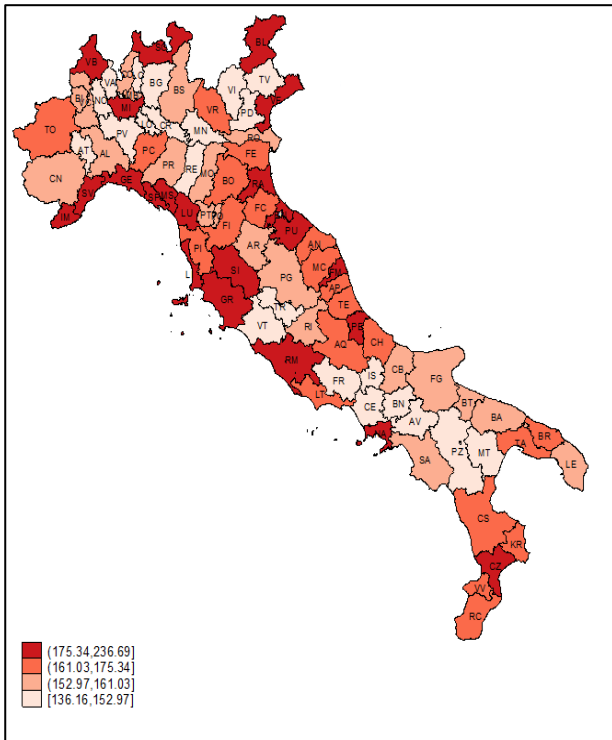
VB
SO
BL
TV
VI
BG
BS
VR
PD
VA
NO
MI
BI
TO
PV
CR
MN
RO
AT
AL
PC
PR
FE
CN
RE
MO
BO
RA
GE
SV
MS
IM
LU
PT
PO
FC
FI
PU
AR
AN
MC
SI
LI
PG
FM
AP
GR
TE
VT
TR
RI
PE
AQ
CH
RM
CB
FG
FR
IS
BT
LT
CE
BN
BA
AV
NA
BR
TA
PZ
MT
LE
SA
CS
KR
CZ
VV
RC
(175.34,236.69]
(161.03,175.34]
(152.97,161.03]
[136.16,152.97]